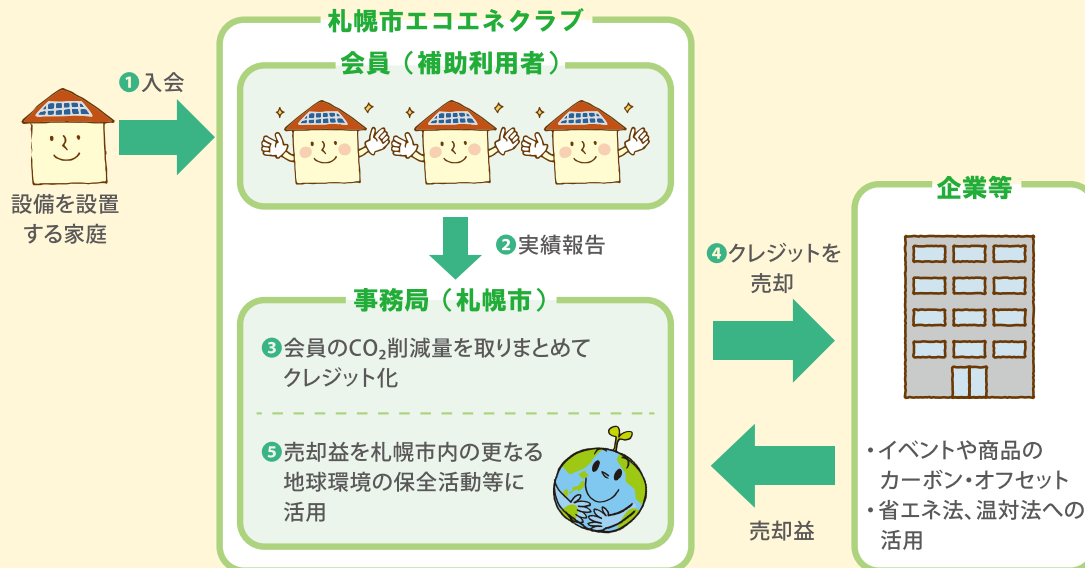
札幌市エコエネクラブ

会員（補助利用者）

❶入会

設備を設置する家庭

❷実績報告

事務局（札幌市）

❸会員の$CO_2$削減量を取りまとめてクレジット化

❺売却益を札幌市内の更なる地球環境の保全活動等に活用

❹クレジットを売却

企業等

・イベントや商品のカーボン・オフセット
・省エネ法、温対法への活用

売却益